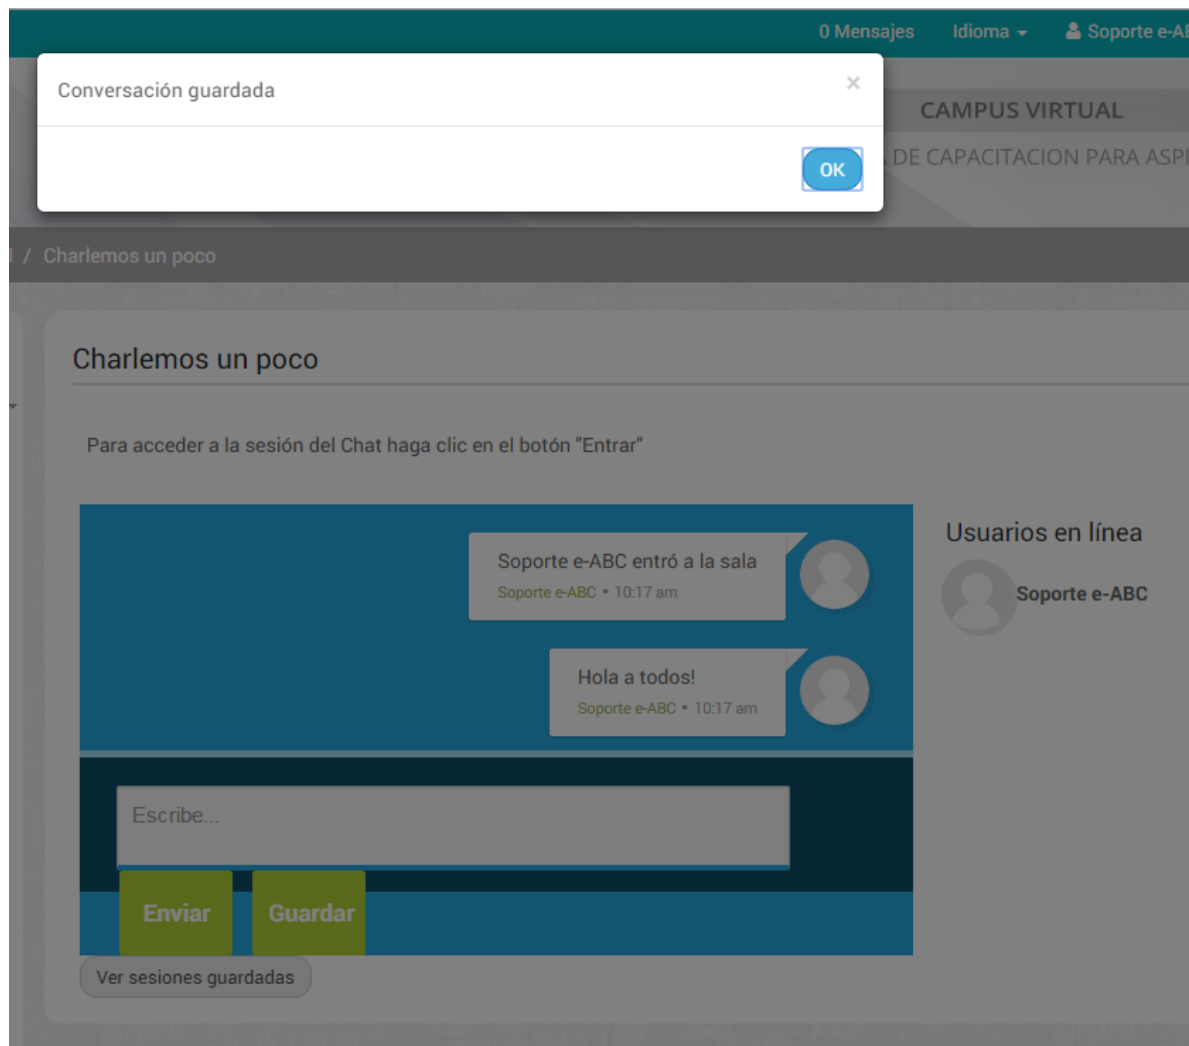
0 Mensajes Idioma Soporte e-A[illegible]

Conversación guardada

×

OK

CAMPUS VIRTUAL

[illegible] DE CAPACITACION PARA ASP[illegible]

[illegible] / Charlemos un poco

Charlemos un poco

Para acceder a la sesión del Chat haga clic en el botón "Entrar"

Soporte e-ABC entró a la sala
Soporte e-ABC • 10:17 am

Hola a todos!
Soporte e-ABC • 10:17 am

Escribe...

Enviar Guardar

Ver sesiones guardadas

Usuarios en línea

Soporte e-ABC